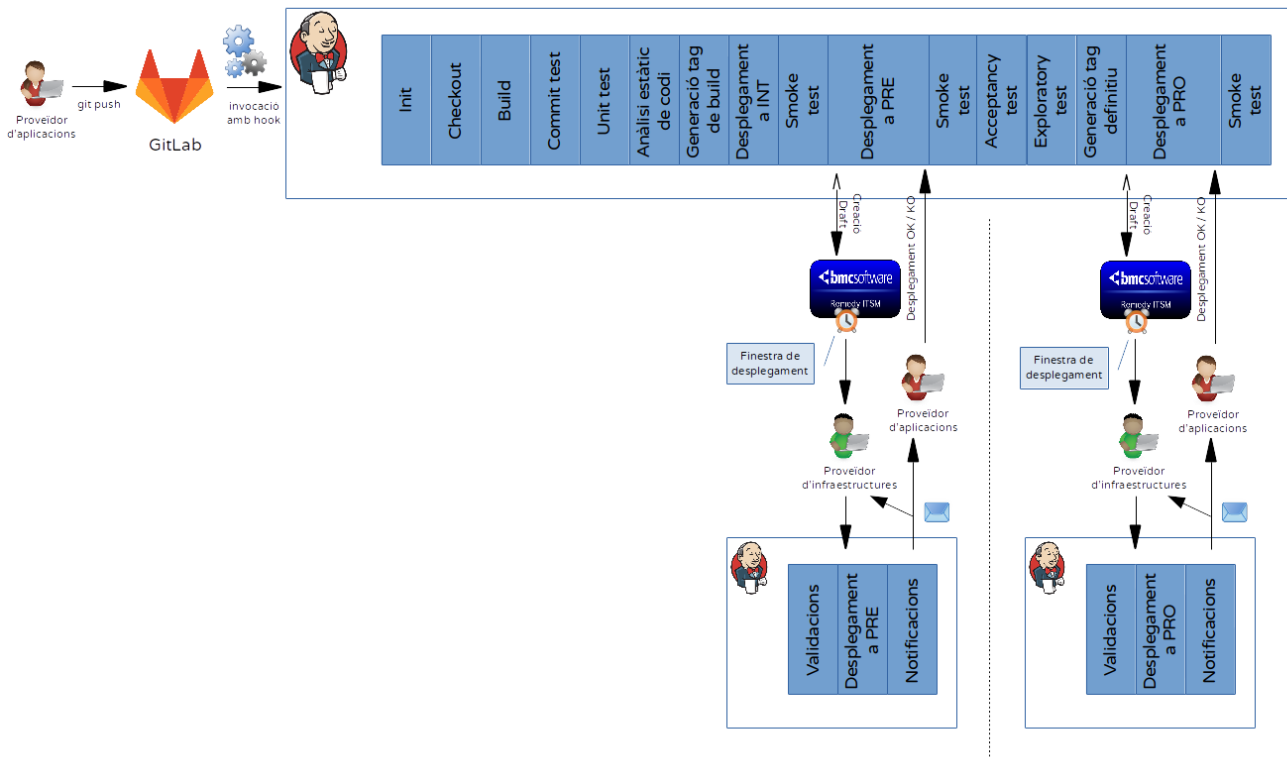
Proveïdor d'aplicacions

git push

GitLab

invocació amb hook

| Init | Checkout | Build | Commit test | Unit test | Anàlisi estàtic de codi | Generació tag de build | Desplegament a INT | Smoke test | Desplegament a PRE | Smoke test | Acceptancy test | Exploratory test | Generació tag definitiu | Desplegament a PRO | Smoke test |
|---|---|---|---|---|---|---|---|---|---|---|---|---|---|---|---|

Creació Draft

Desplegament OK / KO

bmcsoftware
Remedy ITSM

Finestra de desplegament

Proveïdor d'aplicacions

Proveïdor d'infraestructures

| Validacions | Desplegament a PRE | Notificacions |
|---|---|---|

Creació Draft

Desplegament OK / KO

bmcsoftware
Remedy ITSM

Finestra de desplegament

Proveïdor d'aplicacions

Proveïdor d'infraestructures

| Validacions | Desplegament a PRO | Notificacions |
|---|---|---|